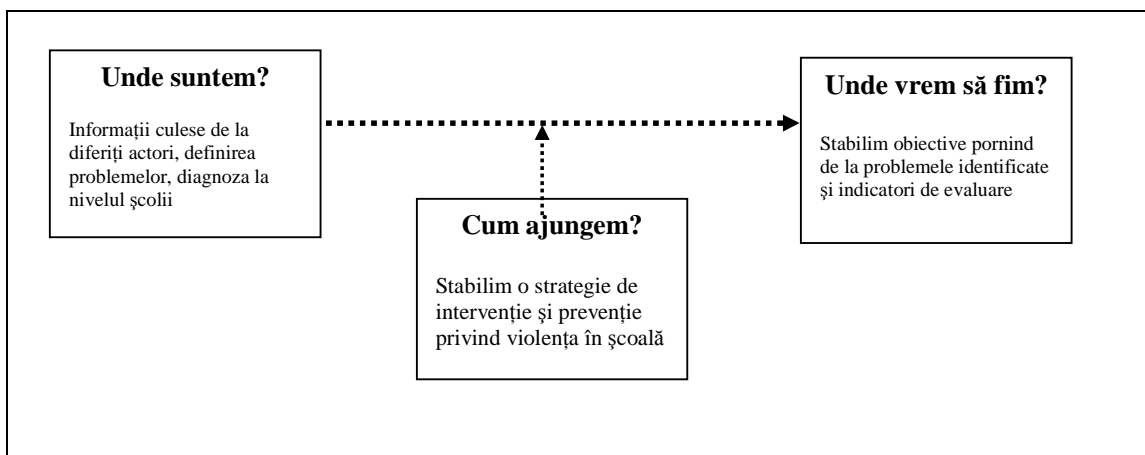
**Unde suntem?**

Informații culese de la diferiți actori, definirea problemelor, diagnoza la nivelul școlii

**Unde vrem să fim?**

Stabilim obiective pornind de la problemele identificate și indicatori de evaluare

**Cum ajungem?**

Stabilim o strategie de intervenție și prevenție privind violența în școală